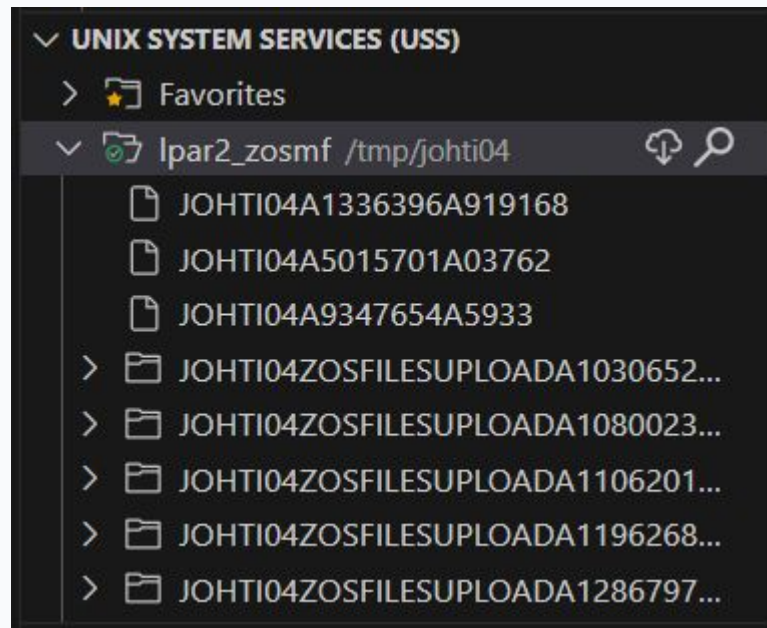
UNIX SYSTEM SERVICES (USS)

Favorites

lpar2_zosmf /tmp/johti04

JOHTI04A1336396A919168

JOHTI04A5015701A03762

JOHTI04A9347654A5933

JOHTI04ZOSFILESUPLOADA1030652...

JOHTI04ZOSFILESUPLOADA1080023...

JOHTI04ZOSFILESUPLOADA1106201...

JOHTI04ZOSFILESUPLOADA1196268...

JOHTI04ZOSFILESUPLOADA1286797...